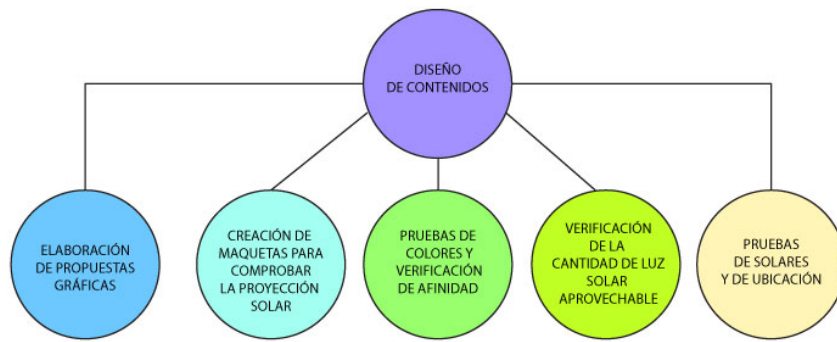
DISEÑO DE CONTENIDOS

ELABORACIÓN DE PROPUESTAS GRÁFICAS

CREACIÓN DE MAQUETAS PARA COMPROBAR LA PROYECCIÓN SOLAR

PRUEBAS DE COLORES Y VERIFICACIÓN DE AFINIDAD

VERIFICACIÓN DE LA CANTIDAD DE LUZ SOLAR APROVECHABLE

PRUEBAS DE SOLARES Y DE UBICACIÓN